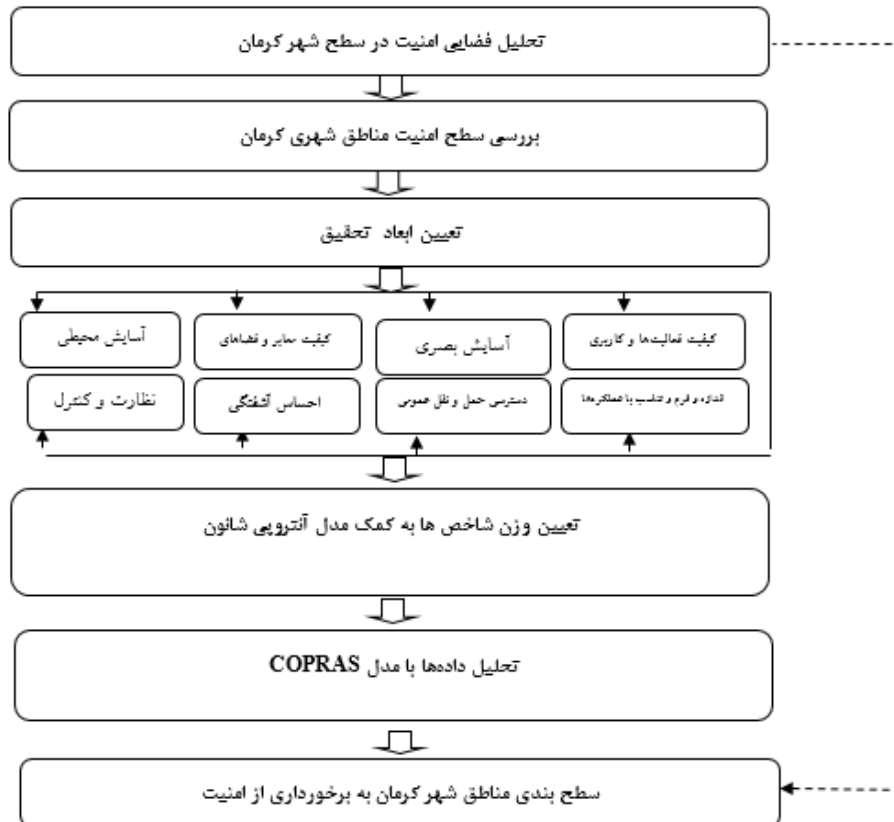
تحلیل فضایی امنیت در سطح شهر کرمان

بررسی سطح امنیت مناطق شهری کرمان

تعیین ابعاد تحقیق

آسایش محیطی

کیفیت معابر و فضاهای

آسایش بصری

کیفیت فعالیت‌ها و کاربری

نظارت و کنترل

احساس آشفتگی

دسترسی حمل و نقل عمومی

اندازه و فرم و تناسب با عملکردها

تعیین وزن شاخص ها به کمک مدل آنتروپی شانون

تحلیل داده‌ها با مدل COPRAS

سطح بندی مناطق شهر کرمان به برخورداری از امنیت